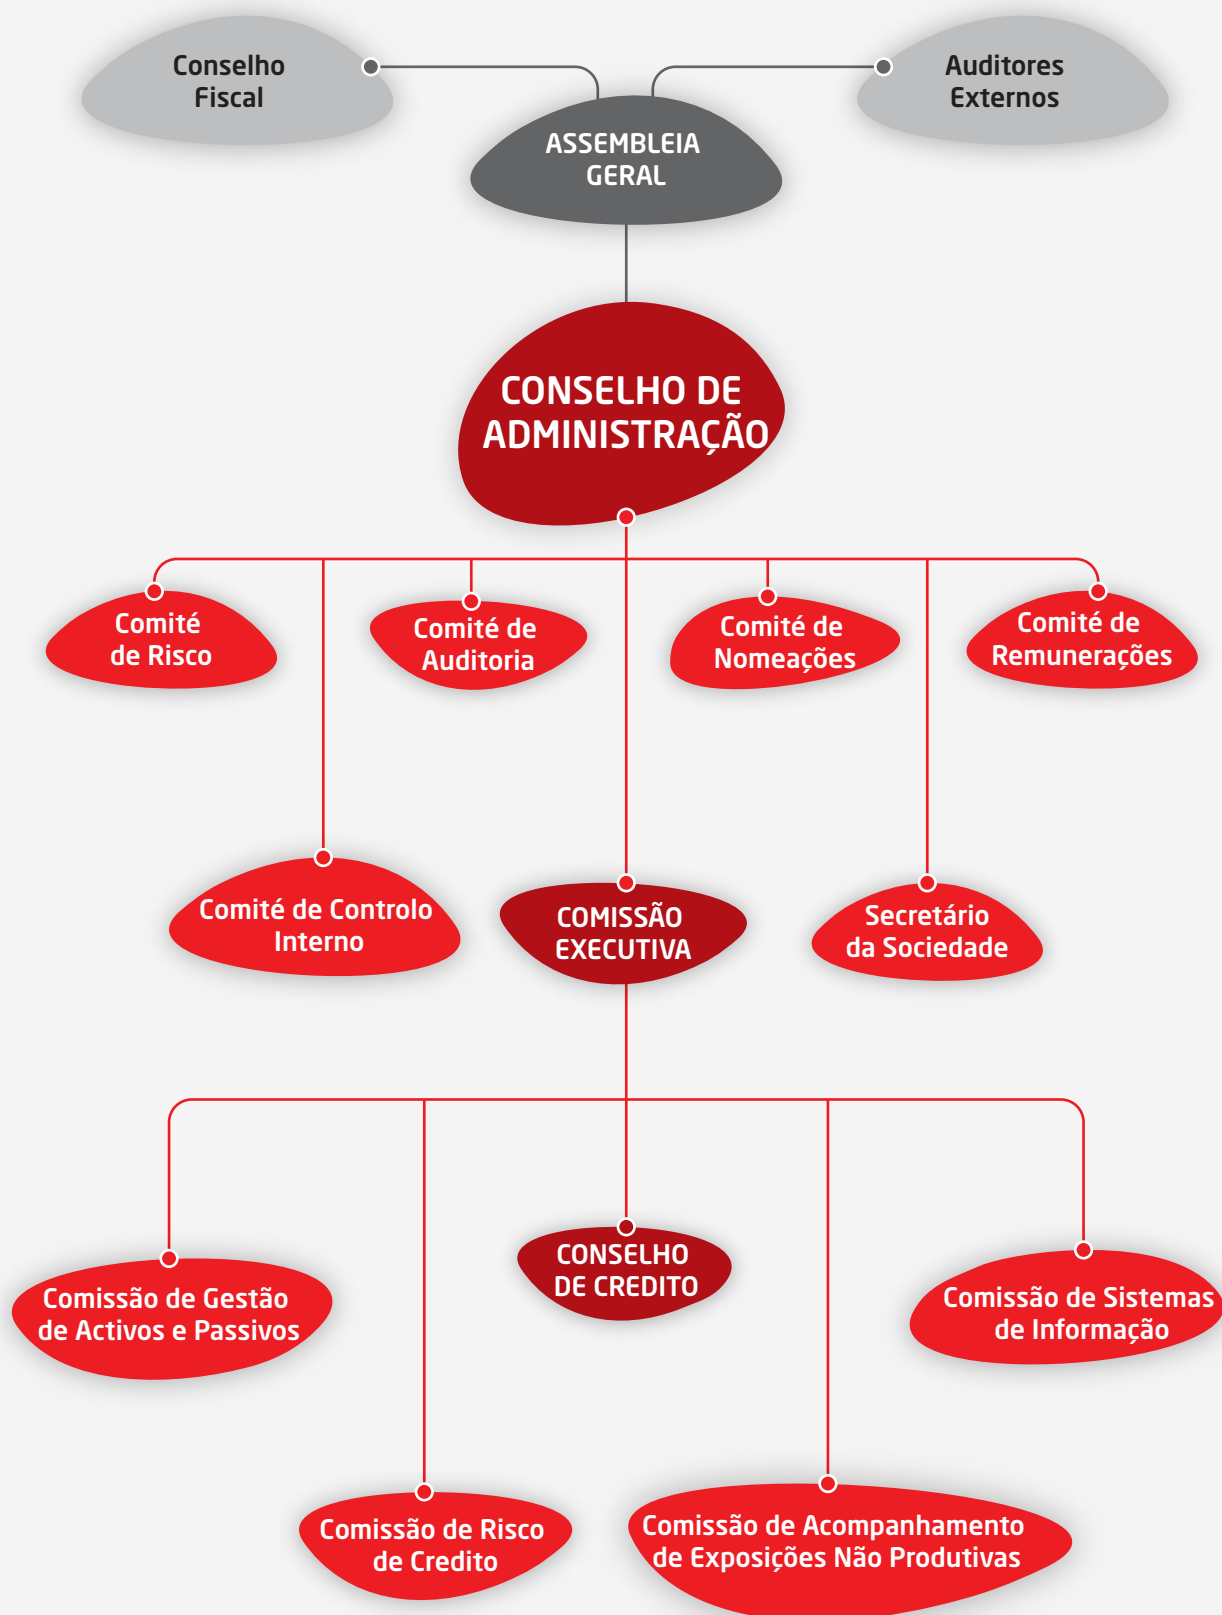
Conselho Fiscal

Auditores Externos

ASSEMBLEIA GERAL

CONSELHO DE ADMINISTRAÇÃO

Comité de Risco

Comité de Auditoria

Comité de Nomeações

Comité de Remunerações

Comité de Controlo Interno

COMISSÃO EXECUTIVA

Secretário da Sociedade

Comissão de Gestão de Activos e Passivos

CONSELHO DE CREDITO

Comissão de Sistemas de Informação

Comissão de Risco de Credito

Comissão de Acompanhamento de Exposições Não Produtivas